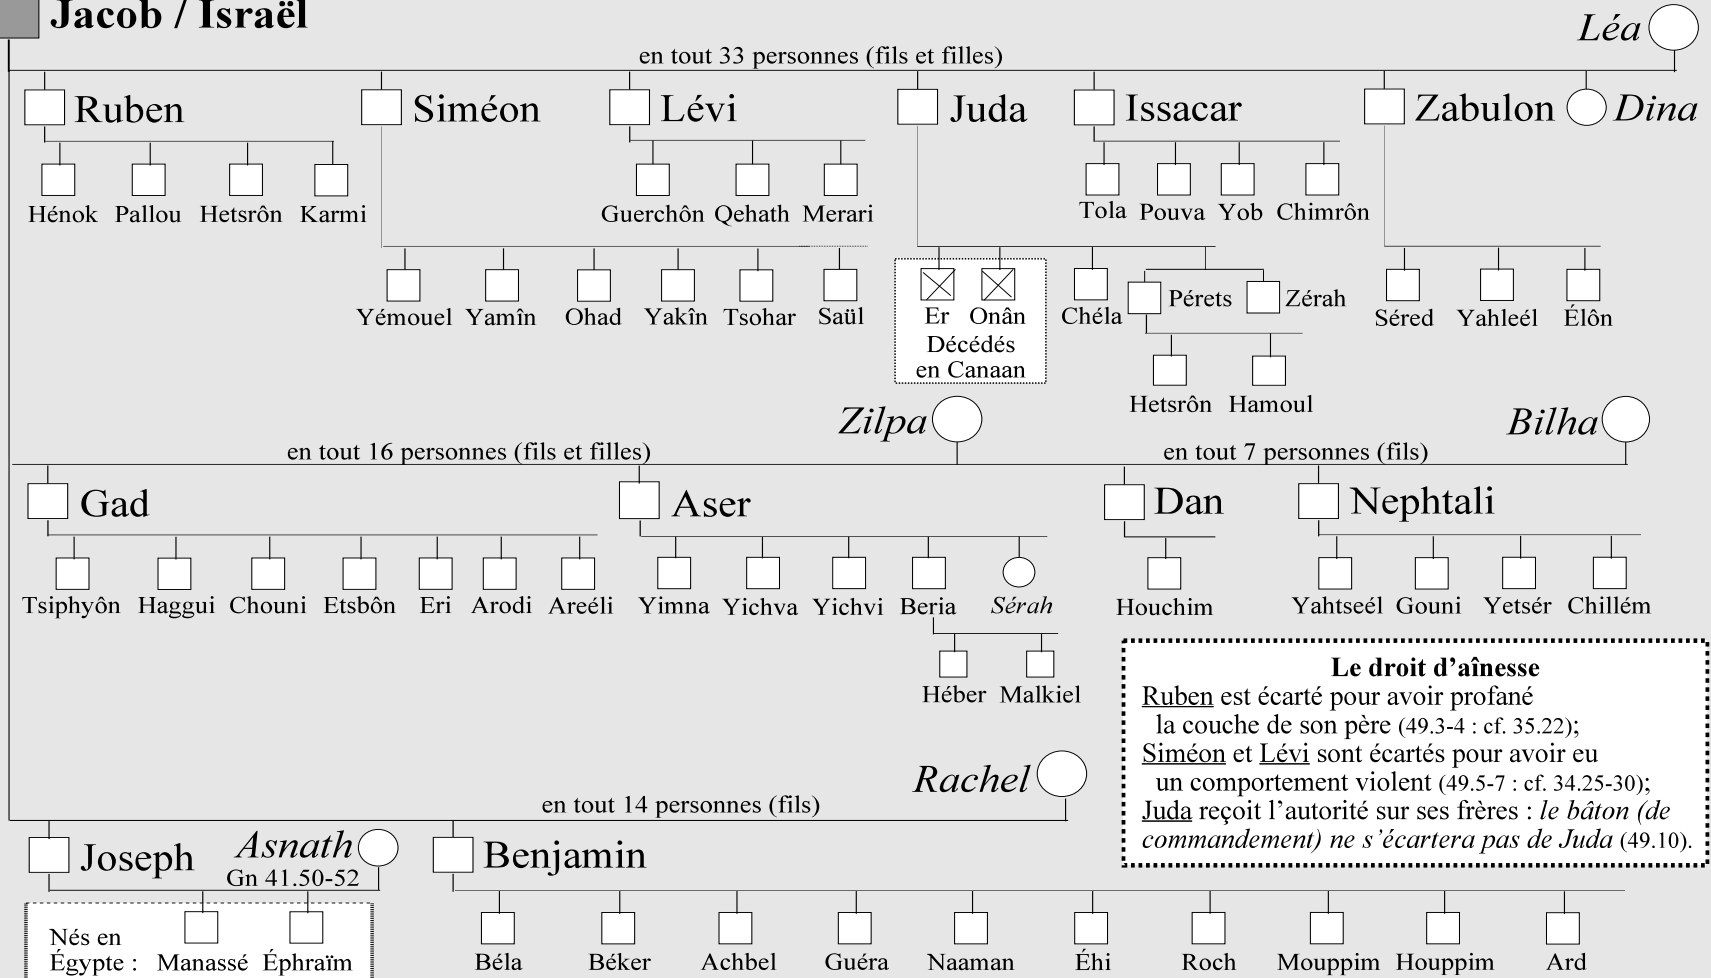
Jacob / Israël

Léa

en tout 33 personnes (fils et filles)

Ruben Siméon Lévi Juda Issacar Zabulon Dina

Hénok Pallou Hetsrôn Karmi

Guerchôn Qehath Merari

Tola Pouva Yob Chimrôn

Yémouel Yamîn Ohad Yakîn Tsohar Saül

Er Onân Décédés en Canaan

Chéla Pérets Zérah

Hetsrôn Hamoul

Séred Yahleél Élôn

Zilpa

Bilha

en tout 16 personnes (fils et filles)

en tout 7 personnes (fils)

Gad Aser Dan Nephtali

Tsiphyôn Haggui Chouni Etsbôn Eri Arodi Areéli

Yimna Yichva Yichvi Beria Sérah

Houchim

Yahtseél Gouni Yetsér Chillém

Héber Malkiel

Le droit d’aînesse
Ruben est écarté pour avoir profané la couche de son père (49.3-4 : cf. 35.22);
Siméon et Lévi sont écartés pour avoir eu un comportement violent (49.5-7 : cf. 34.25-30);
Juda reçoit l’autorité sur ses frères : le bâton (de commandement) ne s’écartera pas de Juda (49.10).

Rachel

en tout 14 personnes (fils)

Joseph Asnath Gn 41.50-52 Benjamin

Nés en Égypte : Manassé Éphraïm

Béla Béker Achbel Guéra Naaman Éhi Roch Mouppim Houppim Ard